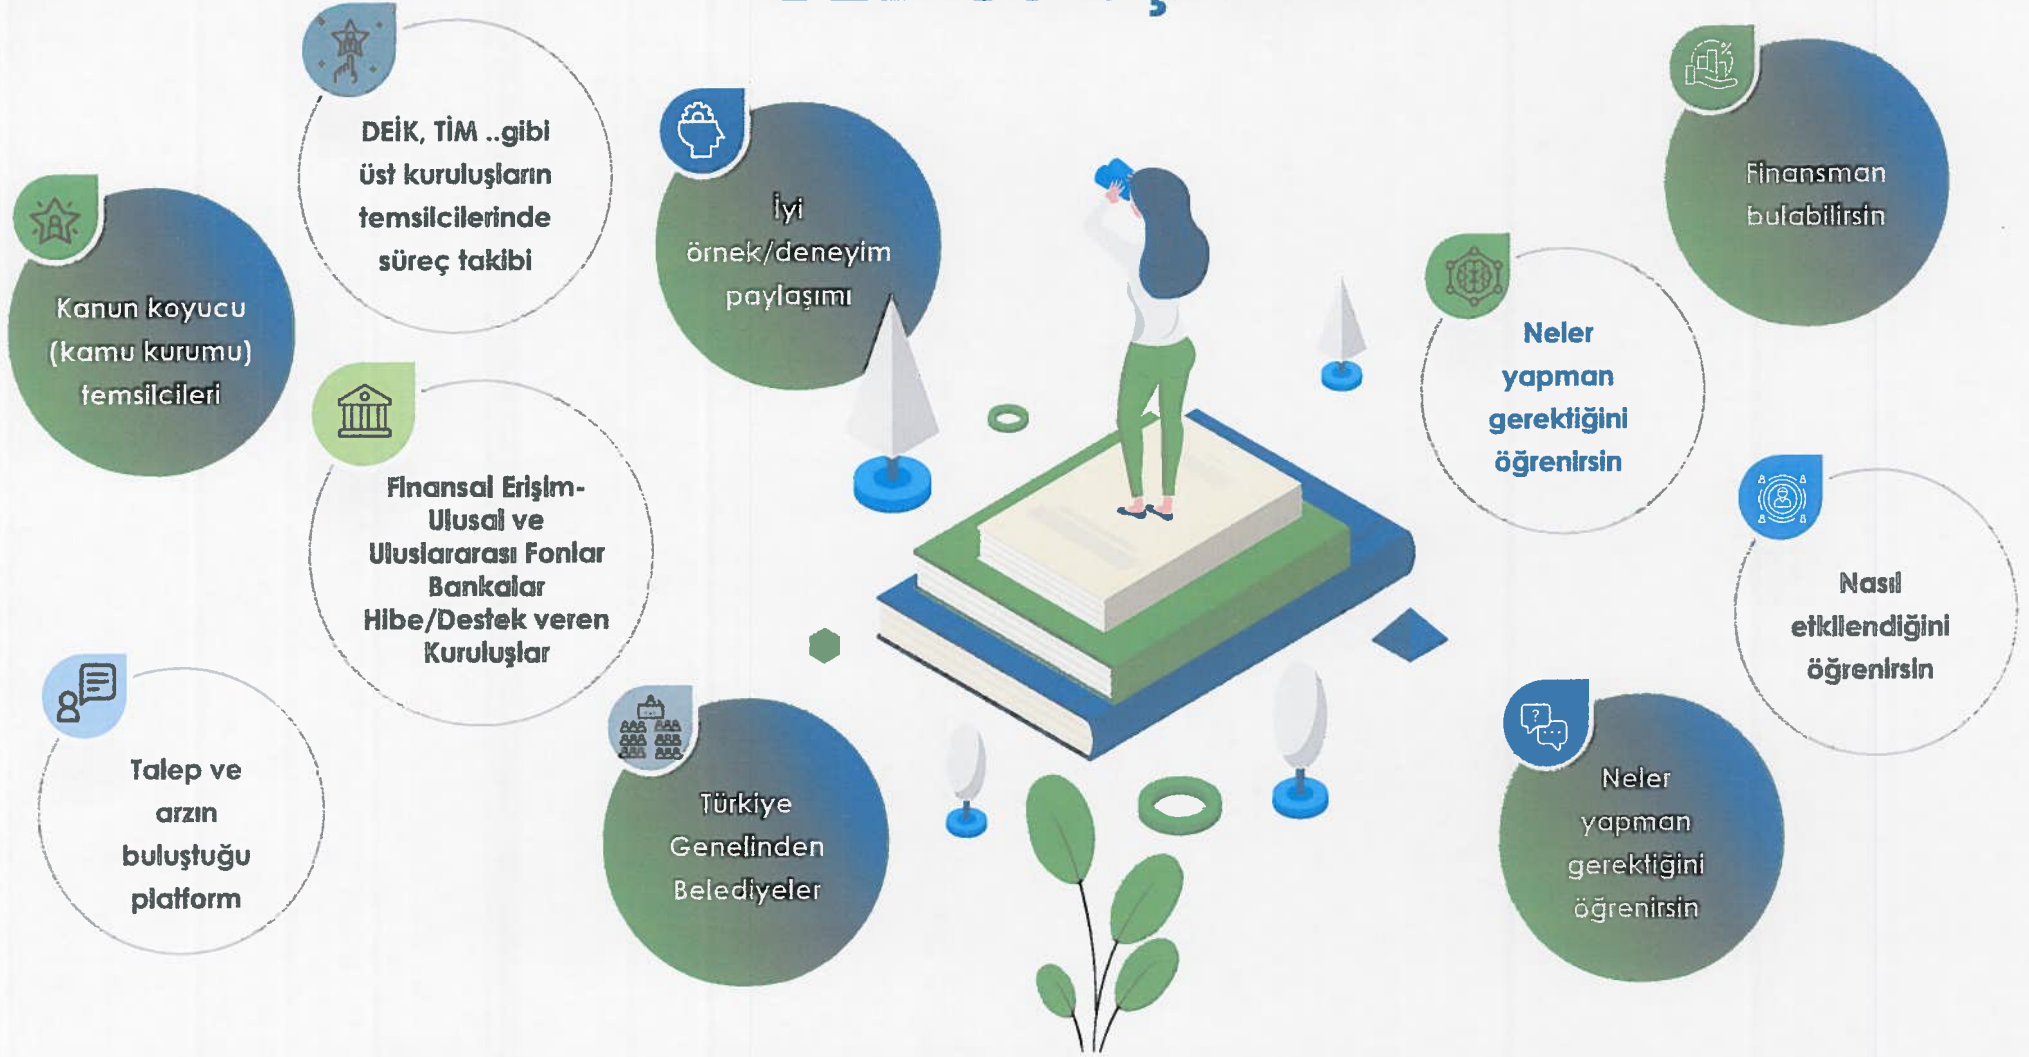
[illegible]

DEİK, TİM ..gibi üst kuruluşların temsilcilerinde süreç takibi

İyi örnek/deneyim paylaşımı

Finansman bulabilirsin

Kanun koyucu (kamu kurumu) temsilcileri

Neler yapman gerektiğini öğrenirsin

Finansal Erişim-
Ulusal ve
Uluslararası Fonlar
Bankalar
Hibe/Destek veren
Kuruluşlar

Nasıl etkilendiğini öğrenirsin

Talep ve arzın buluştuğu platform

Türkiye Genelinden Belediyeler

Neler yapman gerektiğini öğrenirsin